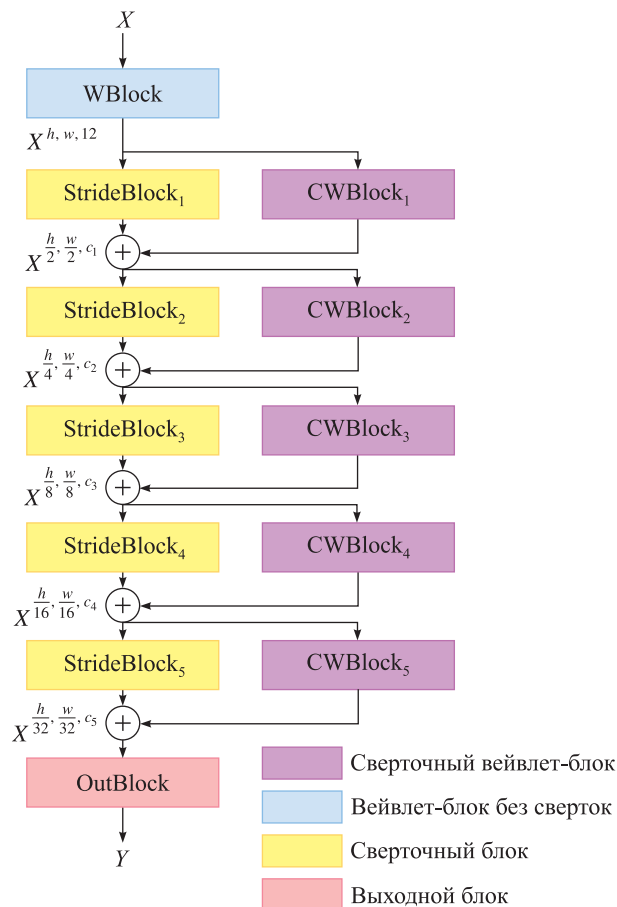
$X$

WBlock

$X^{h, w, 12}$

StrideBlock$_1$

CWBlock$_1$

$X^{\frac{h}{2}, \frac{w}{2}, c_1}$

StrideBlock$_2$

CWBlock$_2$

$X^{\frac{h}{4}, \frac{w}{4}, c_2}$

StrideBlock$_3$

CWBlock$_3$

$X^{\frac{h}{8}, \frac{w}{8}, c_3}$

StrideBlock$_4$

CWBlock$_4$

$X^{\frac{h}{16}, \frac{w}{16}, c_4}$

StrideBlock$_5$

CWBlock$_5$

$X^{\frac{h}{32}, \frac{w}{32}, c_5}$

OutBlock

$Y$

Сверточный вейвлет-блок

Вейвлет-блок без сверток

Сверточный блок

Выходной блок